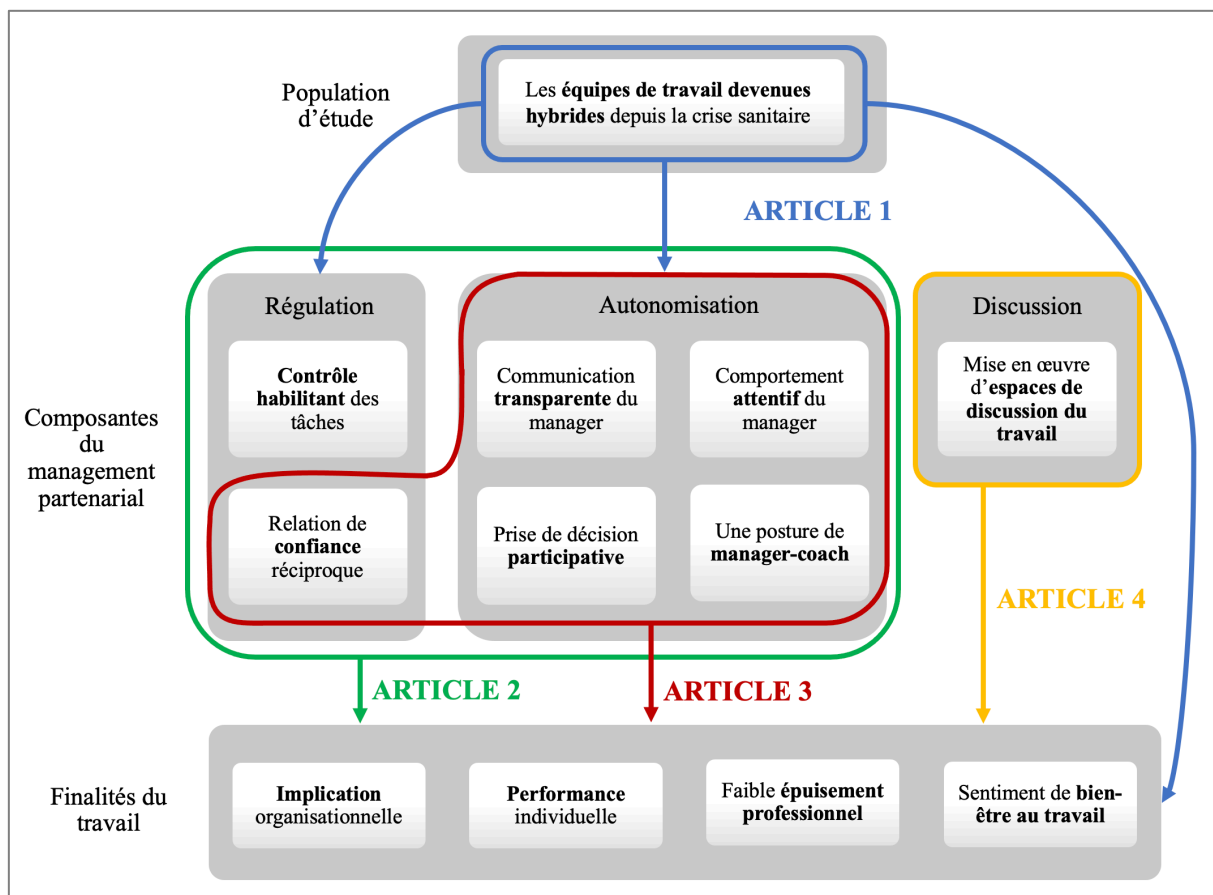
Population d'étude

Les **équipes de travail devenues hybrides** depuis la crise sanitaire

ARTICLE 1

Composantes du management partenarial

Régulation

**Contrôle habilitant** des tâches

Relation de **confiance** réciproque

Autonomisation

Communication **transparente** du manager

Comportement **attentif** du manager

Prise de décision **participative**

Une posture de **manager-coach**

Discussion

Mise en œuvre d'**espaces de discussion du travail**

ARTICLE 4

ARTICLE 2

ARTICLE 3

Finalités du travail

**Implication** organisationnelle

**Performance** individuelle

Faible **épuisement professionnel**

Sentiment de **bien-être au travail**